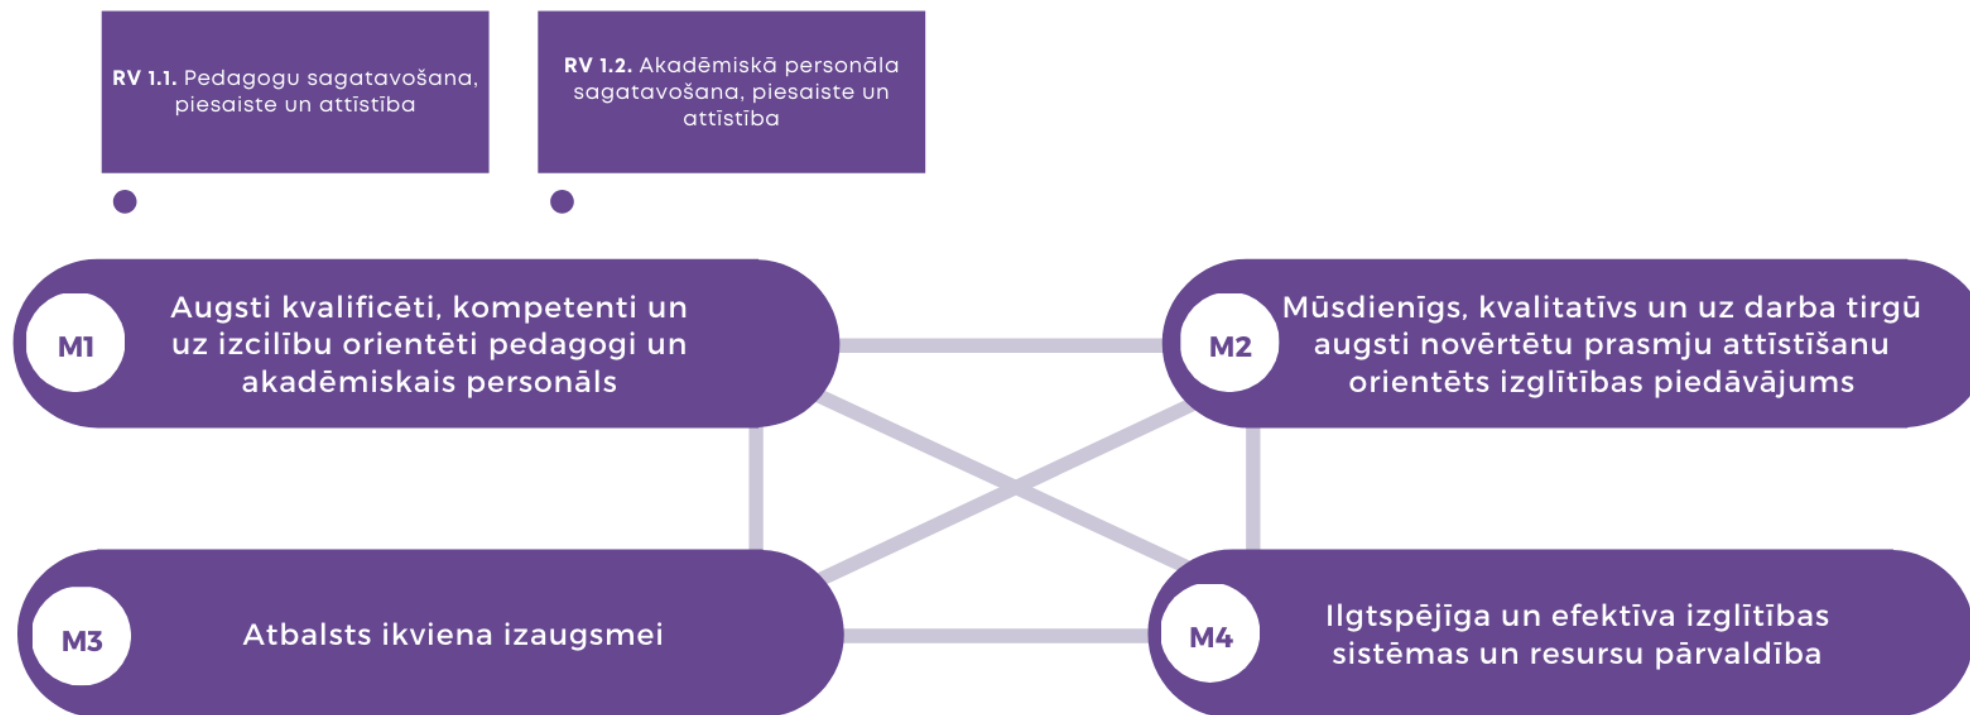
**RV 1.1.** Pedagogu sagatavošana, piesaiste un attīstība

**RV 1.2.** Akadēmiskā personāla sagatavošana, piesaiste un attīstība

M1
Augsti kvalificēti, kompetenti un uz izcilību orientēti pedagogi un akadēmiskais personāls

M2
Mūsdienīgs, kvalitatīvs un uz darba tirgū augsti novērtētu prasmju attīstīšanu orientēts izglītības piedāvājums

M3
Atbalsts ikviena izaugsmei

M4
Ilgtspējīga un efektīva izglītības sistēmas un resursu pārvaldība